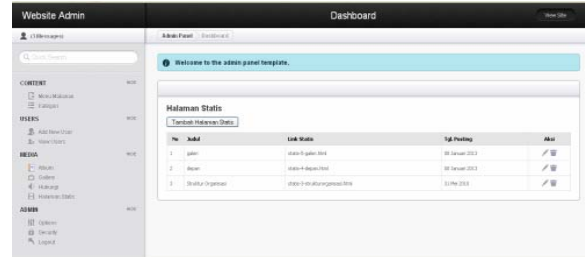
Website Admin

Dashboard

View Site

(3 Messages)

Quick Search

CONTENT hide

Menu Makanan

Kategori

USERS hide

Add New User

View Users

MEDIA hide

Album

Galeri

Hubungi

Halaman Statis

ADMIN hide

Options

Security

Logout

Admin Panel Dashboard

Welcome to the admin panel template.

Halaman Statis

Tambah Halaman Statis

| No | Judul | Link Statis | Tgl. Posting | Aksi |
|---|---|---|---|---|
| 1 | galeri | statis-5-galeri.html | 08 Januari 2013 | |
| 2 | depan | statis-4-depan.html | 08 Januari 2013 | |
| 3 | Struktur Organisasi | statis-3-struktur-organisasi.html | 11 Mei 2013 | |